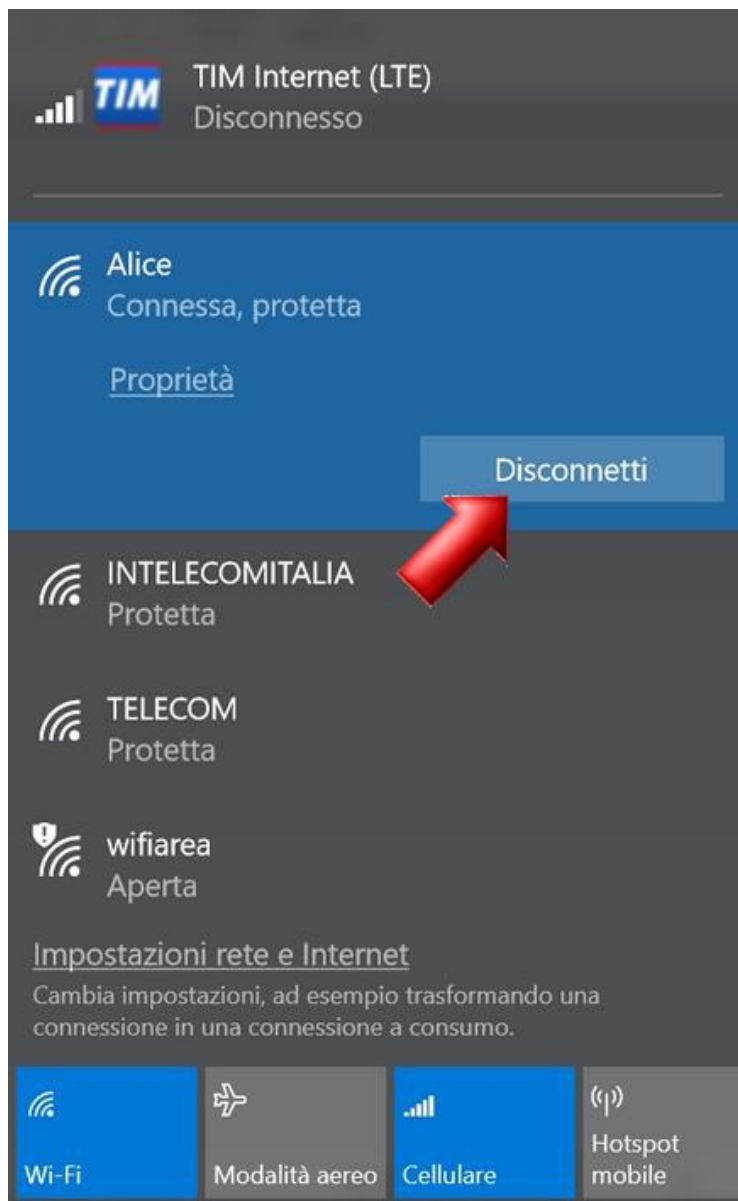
TIM

TIM Internet (LTE)
Disconnesso

Alice
Connessa, protetta

Proprietà

Disconnetti

INTELECOMITALIA
Protetta

TELECOM
Protetta

wifiarea
Aperta

Impostazioni rete e Internet
Cambia impostazioni, ad esempio trasformando una connessione in una connessione a consumo.

Wi-Fi

Modalità aereo

Cellulare

Hotspot mobile